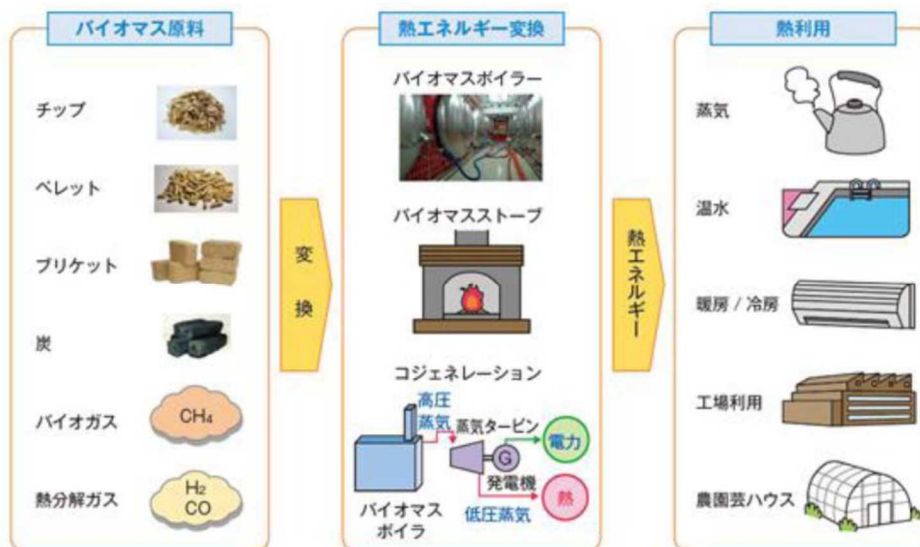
バイオマス原料

チップ

ペレット

ブリケット

炭

バイオガス

$CH_4$

熱分解ガス

$H_2$
CO

変換

熱エネルギー変換

バイオマスボイラー

バイオマスストーブ

コジェネレーション

高圧蒸気

蒸気タービン

G

電力

発電機

熱

バイオマスボイラ

低圧蒸気

熱エネルギー

熱利用

蒸気

温水

暖房 / 冷房

工場利用

農園芸ハウス